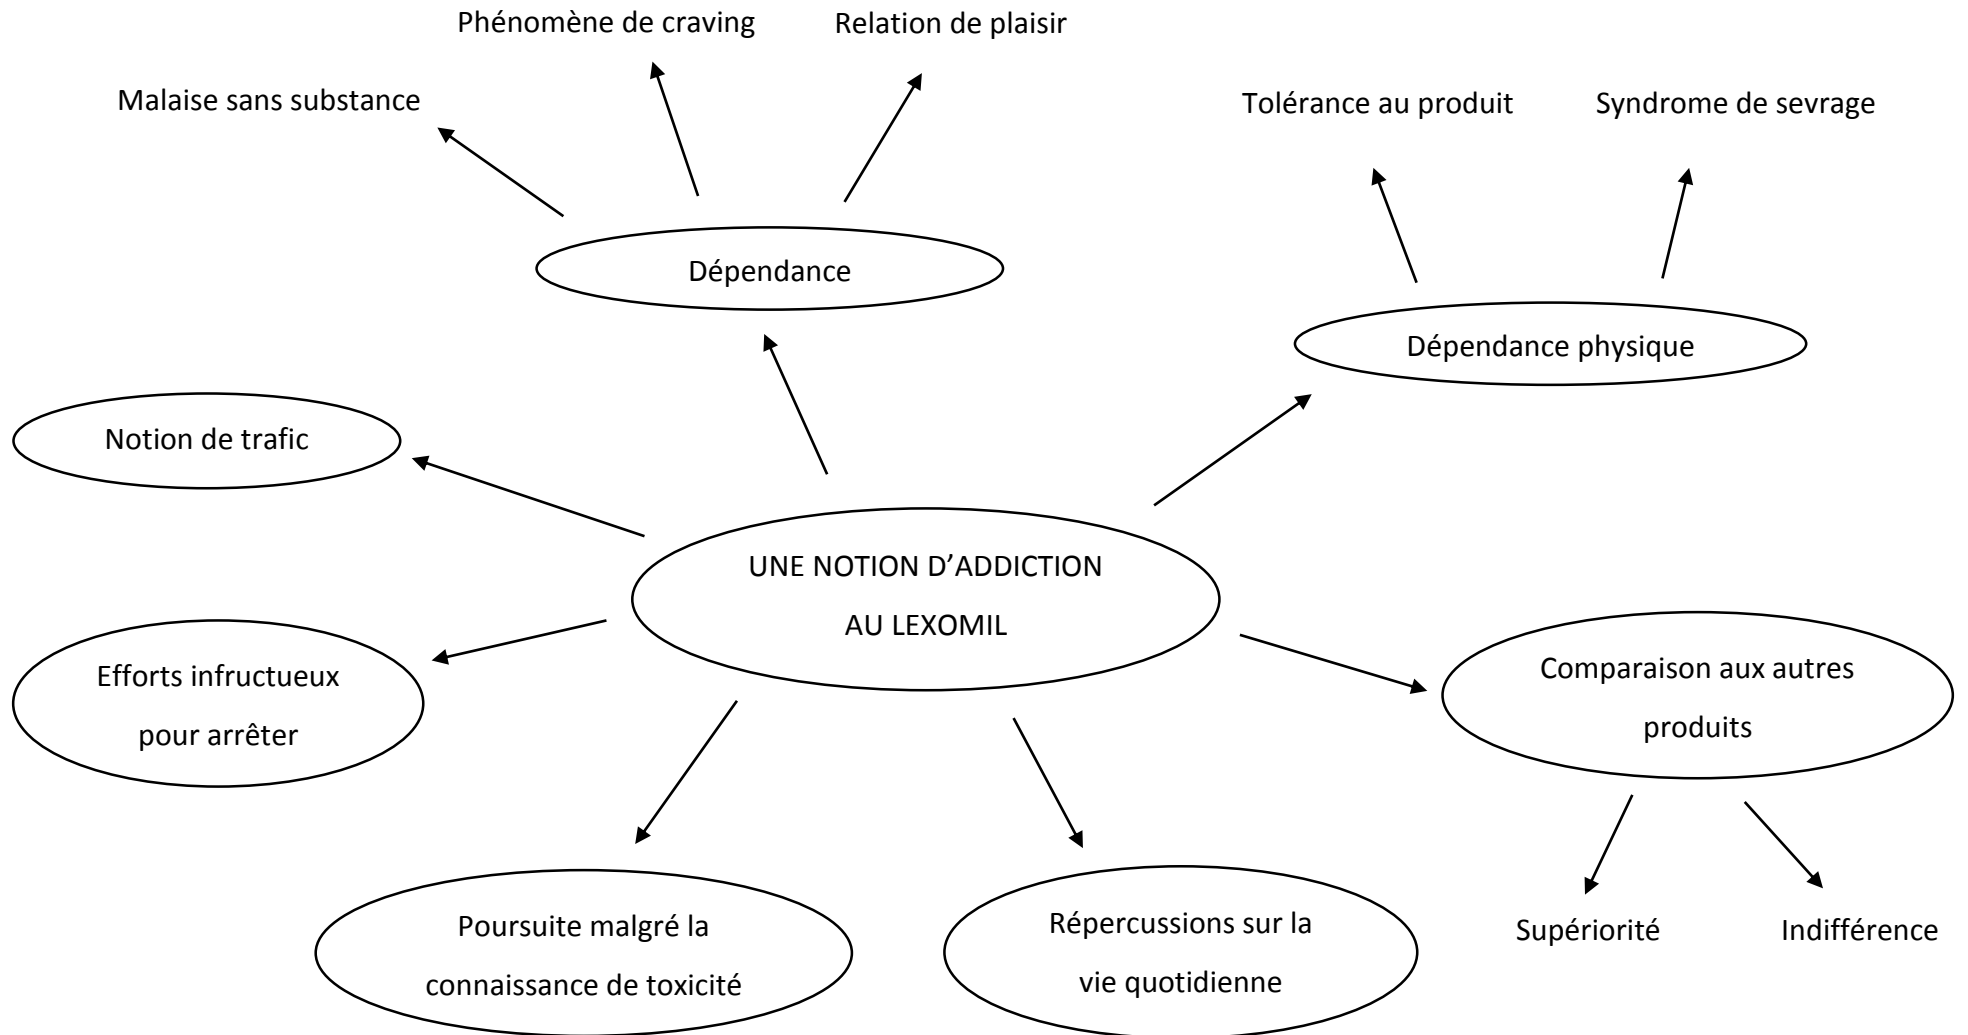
Phénomène de craving

Relation de plaisir

Malaise sans substance

Tolérance au produit

Syndrome de sevrage

Dépendance

Dépendance physique

Notion de trafic

UNE NOTION D'ADDICTION AU LEXOMIL

Efforts infructueux pour arrêter

Comparaison aux autres produits

Poursuite malgré la connaissance de toxicité

Répercussions sur la vie quotidienne

Supériorité

Indifférence